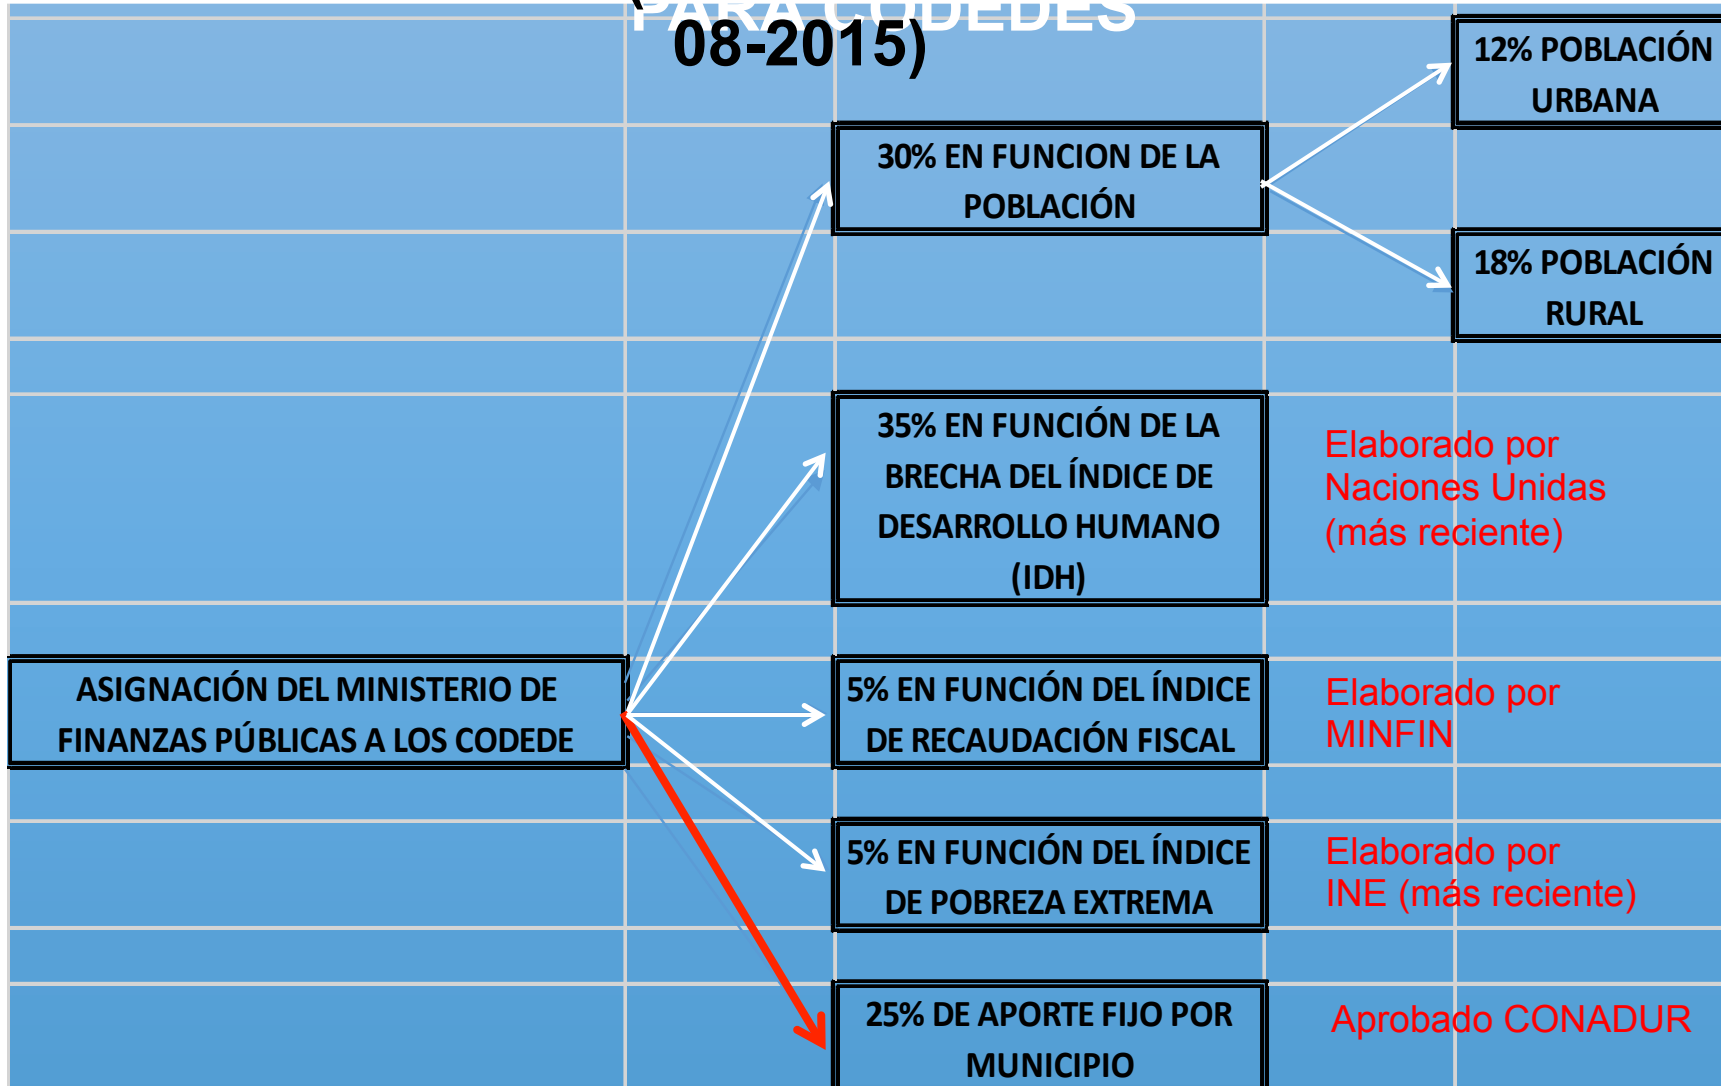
(PARA CODEDES 08-2015)

ASIGNACIÓN DEL MINISTERIO DE FINANZAS PÚBLICAS A LOS CODEDE

30% EN FUNCION DE LA POBLACIÓN

12% POBLACIÓN URBANA

18% POBLACIÓN RURAL

35% EN FUNCIÓN DE LA BRECHA DEL ÍNDICE DE DESARROLLO HUMANO (IDH)

Elaborado por Naciones Unidas (más reciente)

5% EN FUNCIÓN DEL ÍNDICE DE RECAUDACIÓN FISCAL

Elaborado por MINFIN

5% EN FUNCIÓN DEL ÍNDICE DE POBREZA EXTREMA

Elaborado por INE (más reciente)

25% DE APORTE FIJO POR MUNICIPIO

Aprobado CONADUR